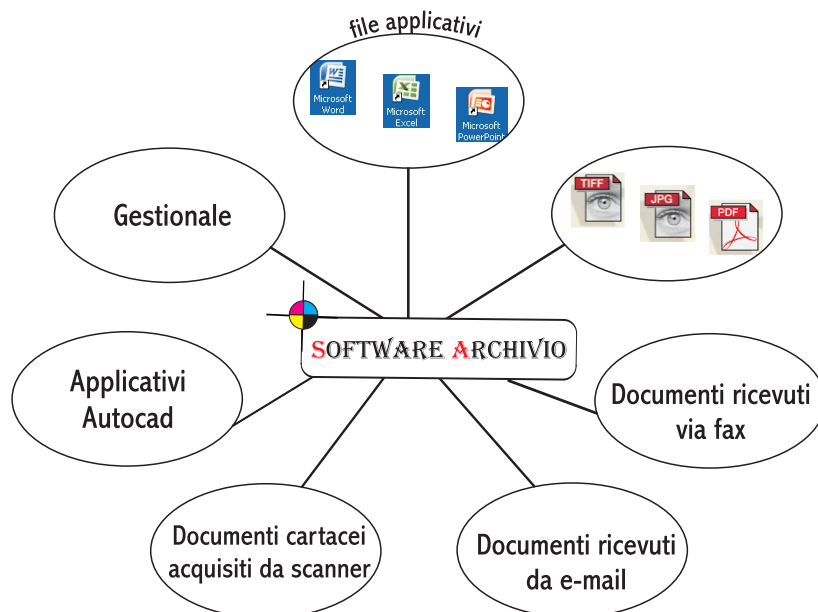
file applicativi

Microsoft Word

Microsoft Excel

Microsoft PowerPoint

Gestionale

TIFF

JPG

PDF

SOFTWARE ARCHIVIO

Applicativi Autocad

Documenti ricevuti via fax

Documenti cartacei acquisiti da scanner

Documenti ricevuti da e-mail